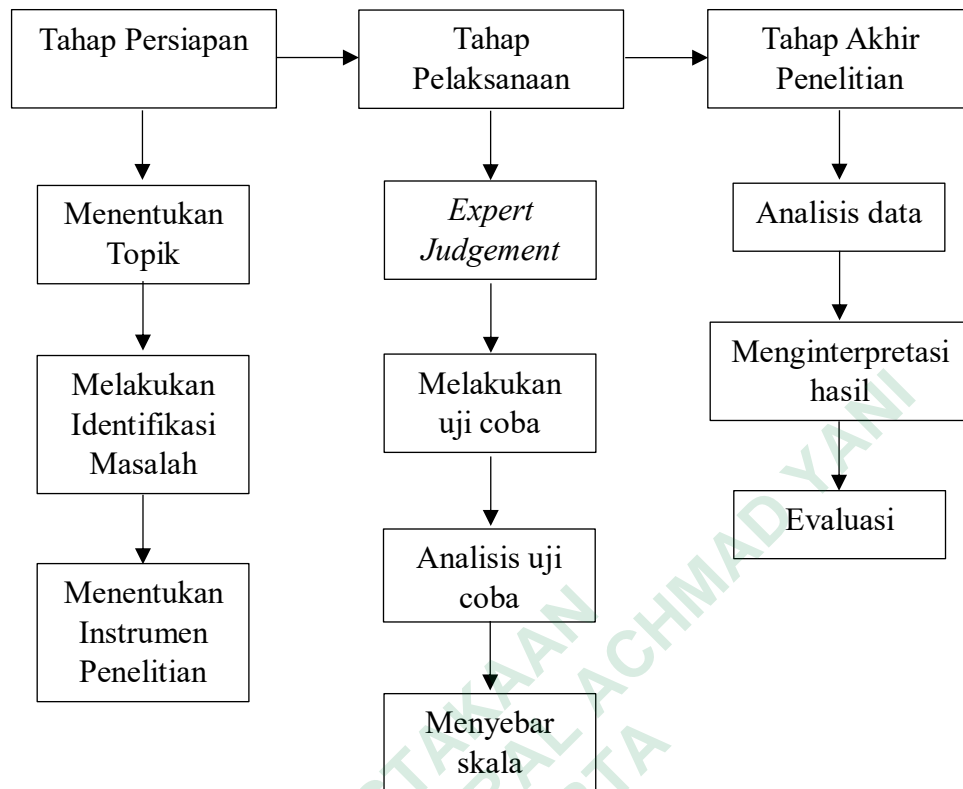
Tahap Persiapan

Menentukan Topik

Melakukan Identifikasi Masalah

Menentukan Instrumen Penelitian

Tahap Pelaksanaan

*Expert Judgement*

Melakukan uji coba

Analisis uji coba

Menyebar skala

Tahap Akhir Penelitian

Analisis data

Menginterpretasi hasil

Evaluasi

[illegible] ACHMAD YANI

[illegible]TAKAAN

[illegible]TA